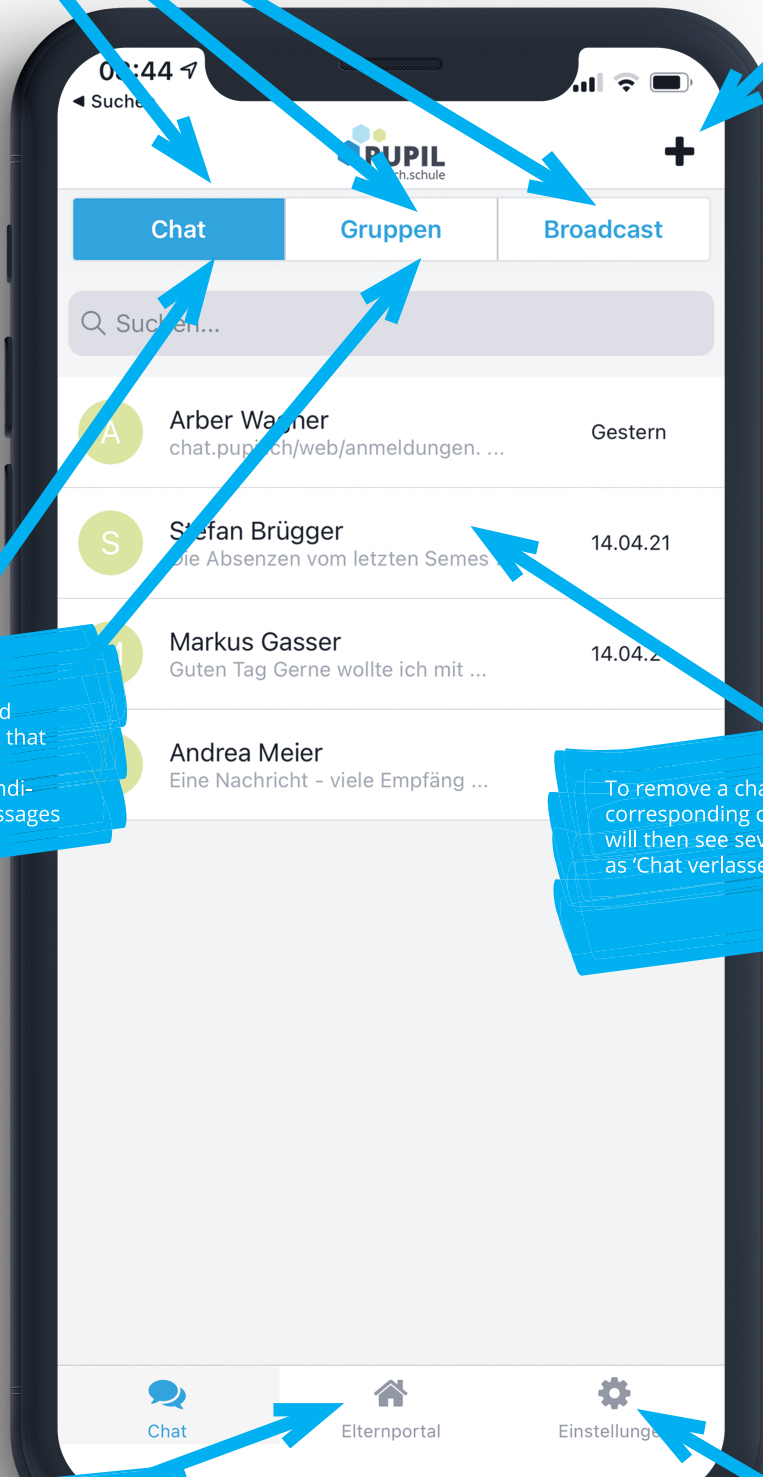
0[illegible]:44
◂ Suche

PUPIL
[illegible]ch.schule

+

Chat
Gruppen
Broadcast

Such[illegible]...

A
Arber Wa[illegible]ner
chat.pupi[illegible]ch/web/anmeldungen. ...
Gestern

S
S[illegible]efan Brügger
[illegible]ie Absenzen vom letzten Semes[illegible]
14.04.21

Markus Gasser
Guten Tag Gerne wollte ich mit ...
14.04.2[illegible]

Andrea Meier
Eine Nachricht - viele Empfäng ...

d
that
ndi-
ssages

To remove a cha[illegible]
corresponding c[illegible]
will then see sev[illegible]
as 'Chat verlasse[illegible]

Chat
Elternportal
Einstellunge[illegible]